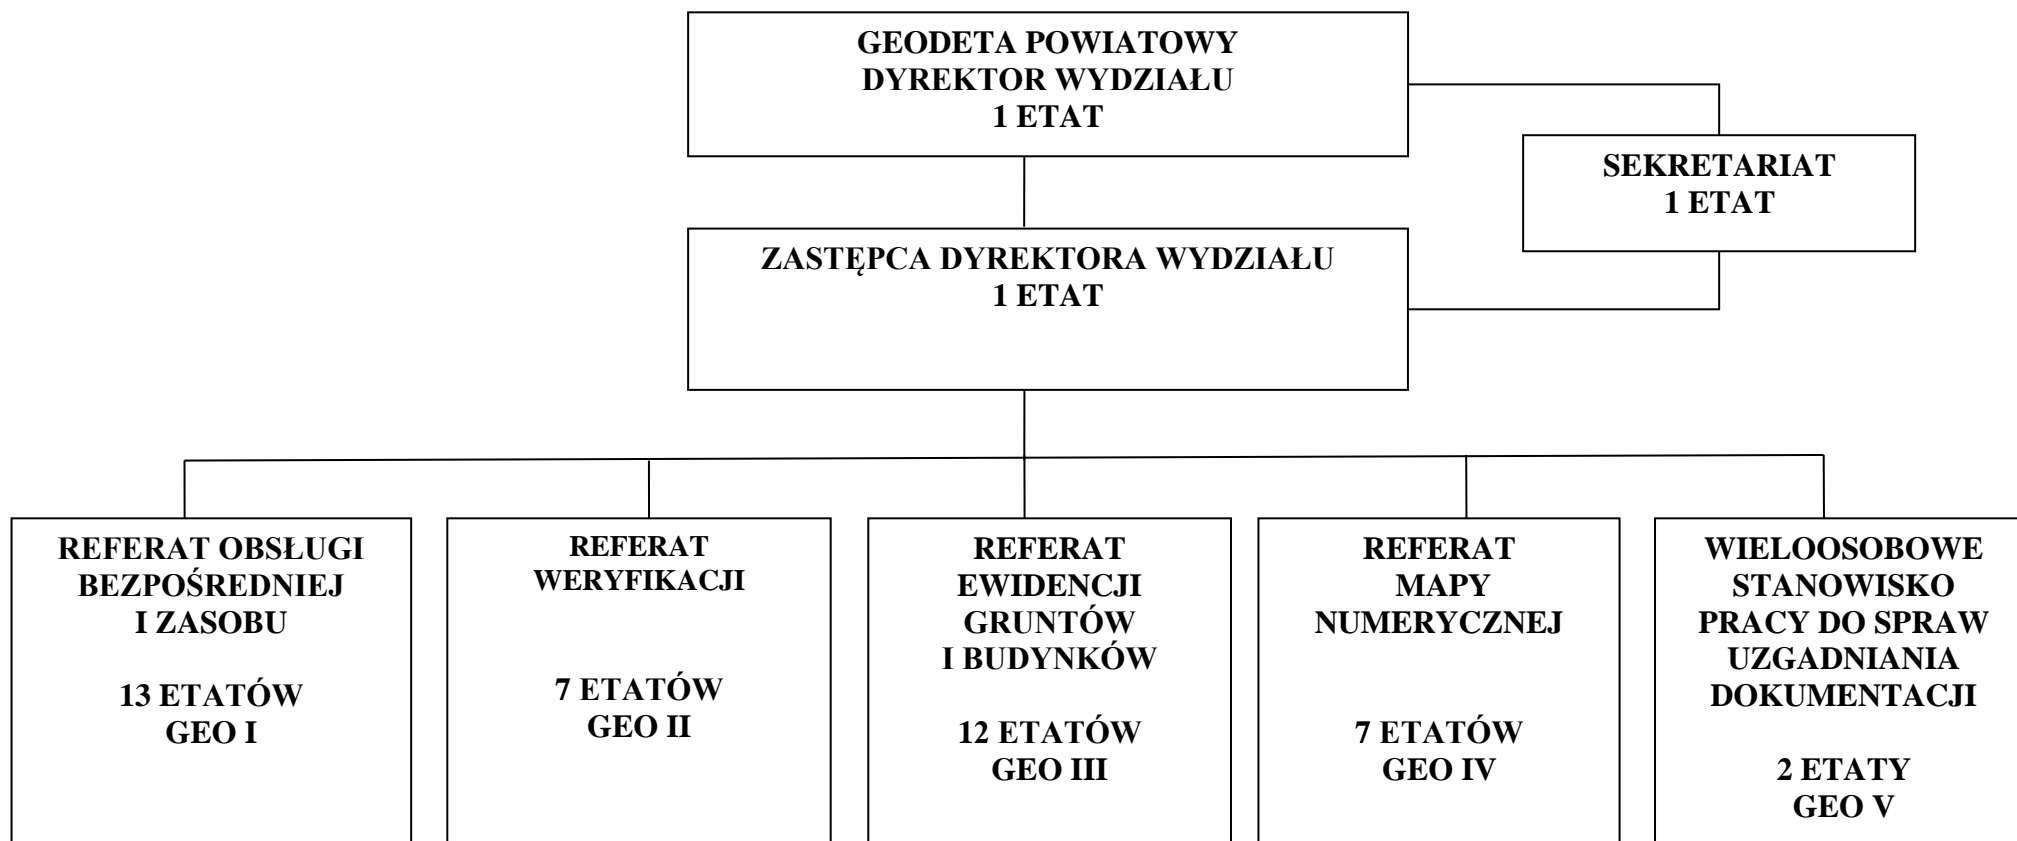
GEODETA POWIATOWY
DYREKTOR WYDZIAŁU
1 ETAT

SEKRETARIAT
1 ETAT

ZASTĘPCA DYREKTORA WYDZIAŁU
1 ETAT

REFERAT OBSŁUGI BEZPOŚREDNIEJ I ZASOBU

13 ETATÓW
GEO I

REFERAT WERYFIKACJI

7 ETATÓW
GEO II

REFERAT EWIDENCJI GRUNTÓW I BUDYNKÓW

12 ETATÓW
GEO III

REFERAT MAPY NUMERYCZNEJ

7 ETATÓW
GEO IV

WIELOOSOBOWE STANOWISKO PRACY DO SPRAW UZGADNIANIA DOKUMENTACJI

2 ETATY
GEO V